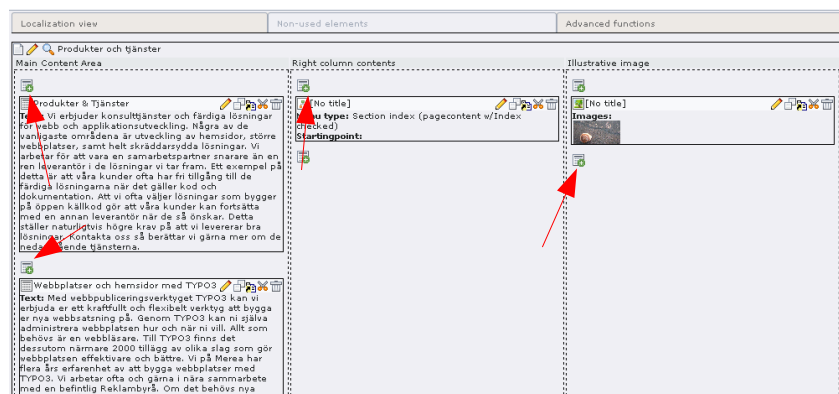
Localization view | Non-used elements | Advanced functions

Produkter och tjänster

Main Content Area

Produkter & Tjänster

Text: Vi erbjuder konsulttjänster och färdiga lösningar för webb och applikationsutveckling. Några av de vanligaste områdena är utveckling av hemsidor, större webbplatser, samt helt skräddarsydda lösningar. Vi arbetar för att vara en samarbetspartner snarare än en ren leverantör i de lösningar vi tar fram. Ett exempel på detta är att våra kunder ofta har fri tillgång till de färdiga lösningarna när det gäller kod och dokumentation. Att vi ofta väljer lösningar som bygger på öppen källkod gör att våra kunder kan fortsätta med en annan leverantör när de så önskar. Detta ställer naturligtvis högre krav på att vi levererar bra lösningar. Kontakta oss så berättar vi gärna mer om de nedanstående tjänsterna.

Webbplatser och hemsidor med TYPO3

Text: Med webbpubliceringsverktyget TYPO3 kan vi erbjuda er ett kraftfullt och flexibelt verktyg att bygga er nya webbsatsning på. Genom TYPO3 kan ni själva administrera webbplatsen hur och när ni vill. Allt som behövs är en webbläsare. Till TYPO3 finns det dessutom närmare 2000 tillägg av olika slag som gör webbplatsen effektivare och bättre. Vi på Merea har flera års erfarenhet av att bygga webbplatser med TYPO3. Vi arbetar ofta och gärna i nära sammarbete med en befintlig Reklambyrå. Om det behövs nya

Right column contents

[No title]

Menu type: Section index (pagecontent w/Index checked)

Startingpoint:

Illustrative image

[No title]

Images: